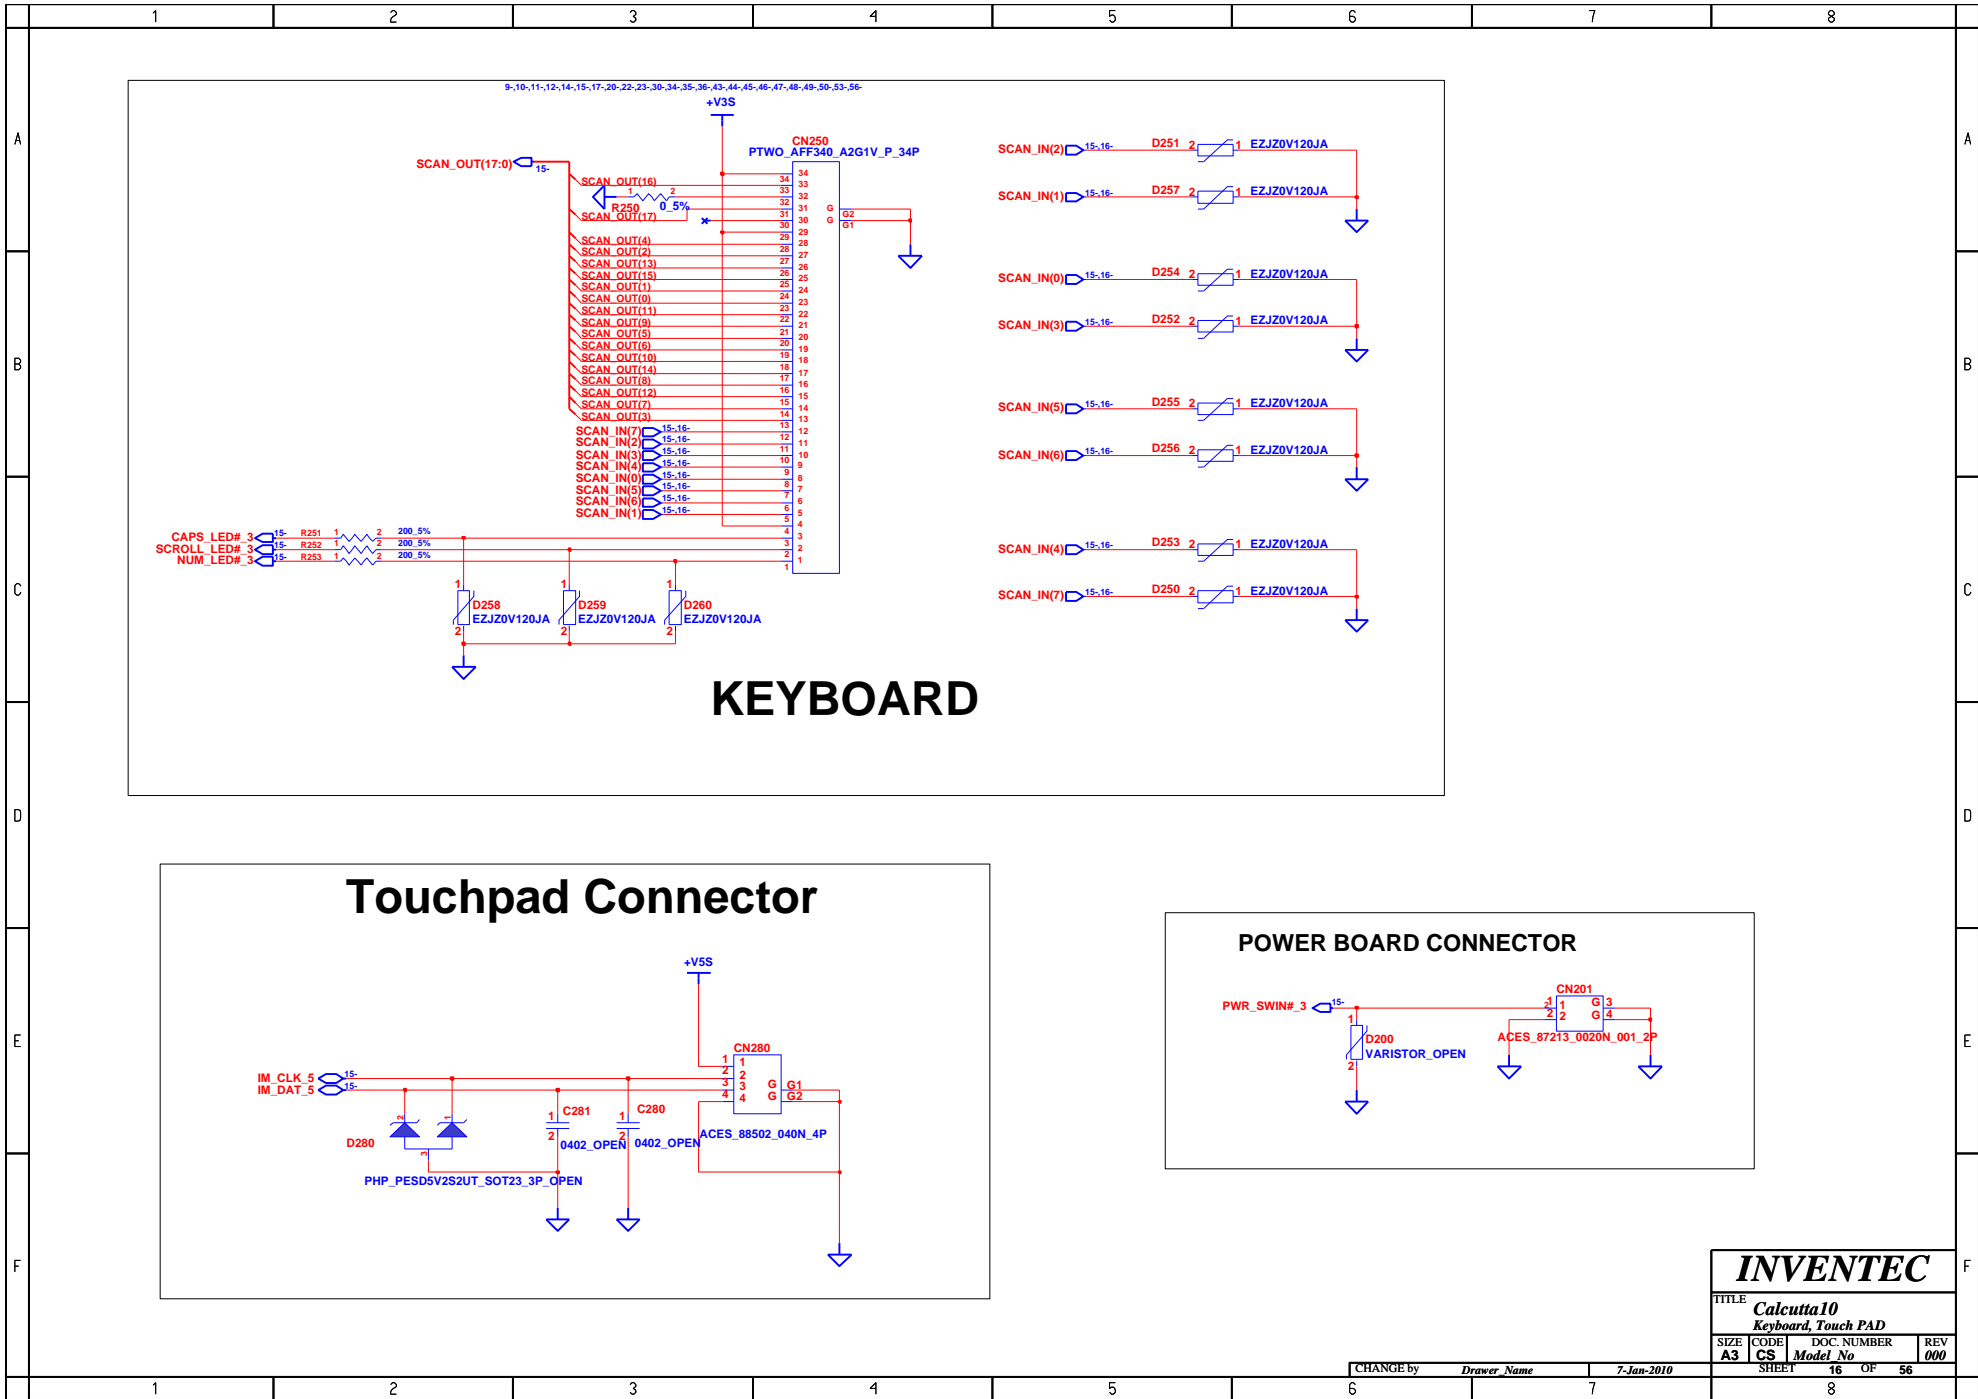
1 2 3 4 5 6 7 8

A B C D E F

9-,10-,11-,12-,14-,15-,17-,20-,22-,23-,30-,34-,35-,36-,43-,44-,45-,46-,47-,48-,49-,50-,53-,56-

+V3S

CN250
PTWO_AFF340_A2G1V_P_34P

SCAN_OUT(17:0) 15-

SCAN_OUT(16)
R250 0_5%
SCAN_OUT(17)
SCAN_OUT(4)
SCAN_OUT(2)
SCAN_OUT(13)
SCAN_OUT(15)
SCAN_OUT(1)
SCAN_OUT(0)
SCAN_OUT(11)
SCAN_OUT(9)
SCAN_OUT(5)
SCAN_OUT(6)
SCAN_OUT(10)
SCAN_OUT(14)
SCAN_OUT(8)
SCAN_OUT(12)
SCAN_OUT(7)
SCAN_OUT(3)
SCAN_IN(7) 15-,16-
SCAN_IN(2) 15-,16-
SCAN_IN(3) 15-,16-
SCAN_IN(4) 15-,16-
SCAN_IN(0) 15-,16-
SCAN_IN(5) 15-,16-
SCAN_IN(6) 15-,16-
SCAN_IN(1) 15-,16-

G G G2 G1

CAPS_LED#_3 15- R251 200_5%
SCROLL_LED#_3 15- R252 200_5%
NUM_LED#_3 15- R253 200_5%

D258 EZJZ0V120JA
D259 EZJZ0V120JA
D260 EZJZ0V120JA

SCAN_IN(2) 15-,16- D251 EZJZ0V120JA
SCAN_IN(1) 15-,16- D257 EZJZ0V120JA
SCAN_IN(0) 15-,16- D254 EZJZ0V120JA
SCAN_IN(3) 15-,16- D252 EZJZ0V120JA
SCAN_IN(5) 15-,16- D255 EZJZ0V120JA
SCAN_IN(6) 15-,16- D256 EZJZ0V120JA
SCAN_IN(4) 15-,16- D253 EZJZ0V120JA
SCAN_IN(7) 15-,16- D250 EZJZ0V120JA

KEYBOARD

Touchpad Connector

+V5S
CN280
IM_CLK_5 15-
IM_DAT_5 15-
G G G1 G2
C281 0402_OPEN
C280 0402_OPEN
ACES_88502_040N_4P
D280
PHP_PESD5V2S2UT_SOT23_3P_OPEN

POWER BOARD CONNECTOR

PWR_SWIN#_3 15-
CN201
D200 VARISTOR_OPEN
ACES_87213_0020N_001_2P

INVENTEC
TITLE Calcutta10
Keyboard, Touch PAD
SIZE A3 CODE CS DOC. NUMBER Model_No REV 000
CHANGE by Drawer_Name 7-Jan-2010 SHEET 16 OF 56